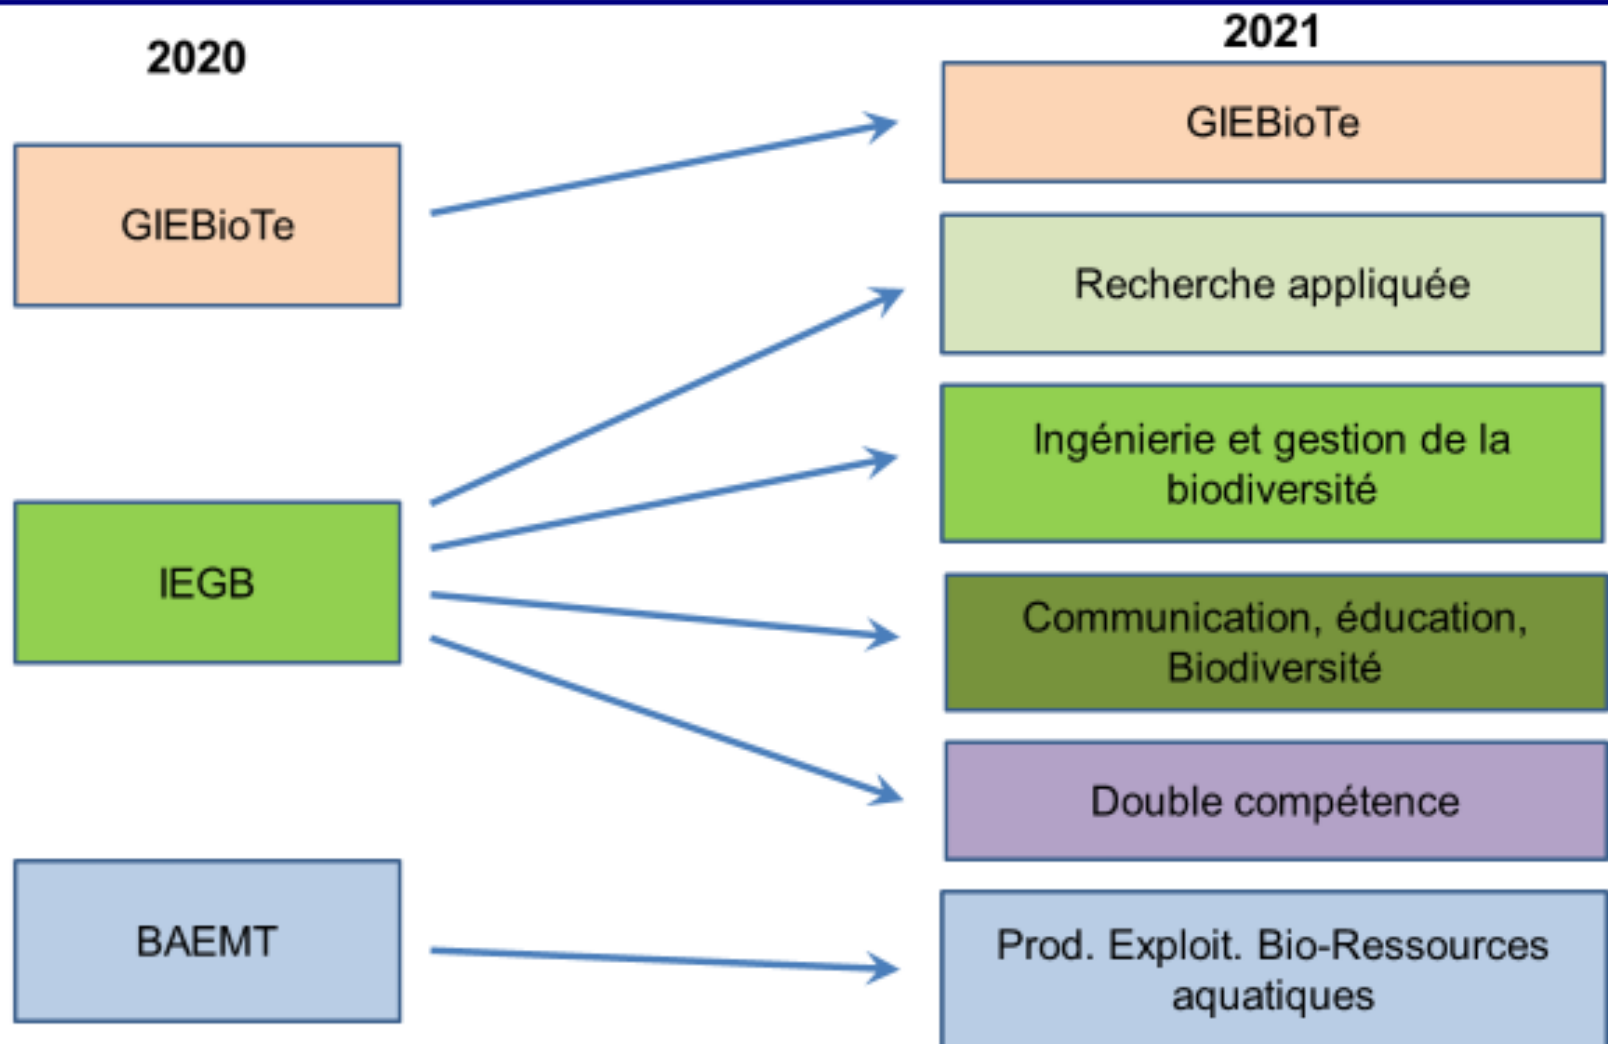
2020

GIEBioTe

IEGB

BAEMT

2021

GIEBioTe

Recherche appliquée

Ingénierie et gestion de la biodiversité

Communication, éducation, Biodiversité

Double compétence

Prod. Exploit. Bio-Ressources aquatiques